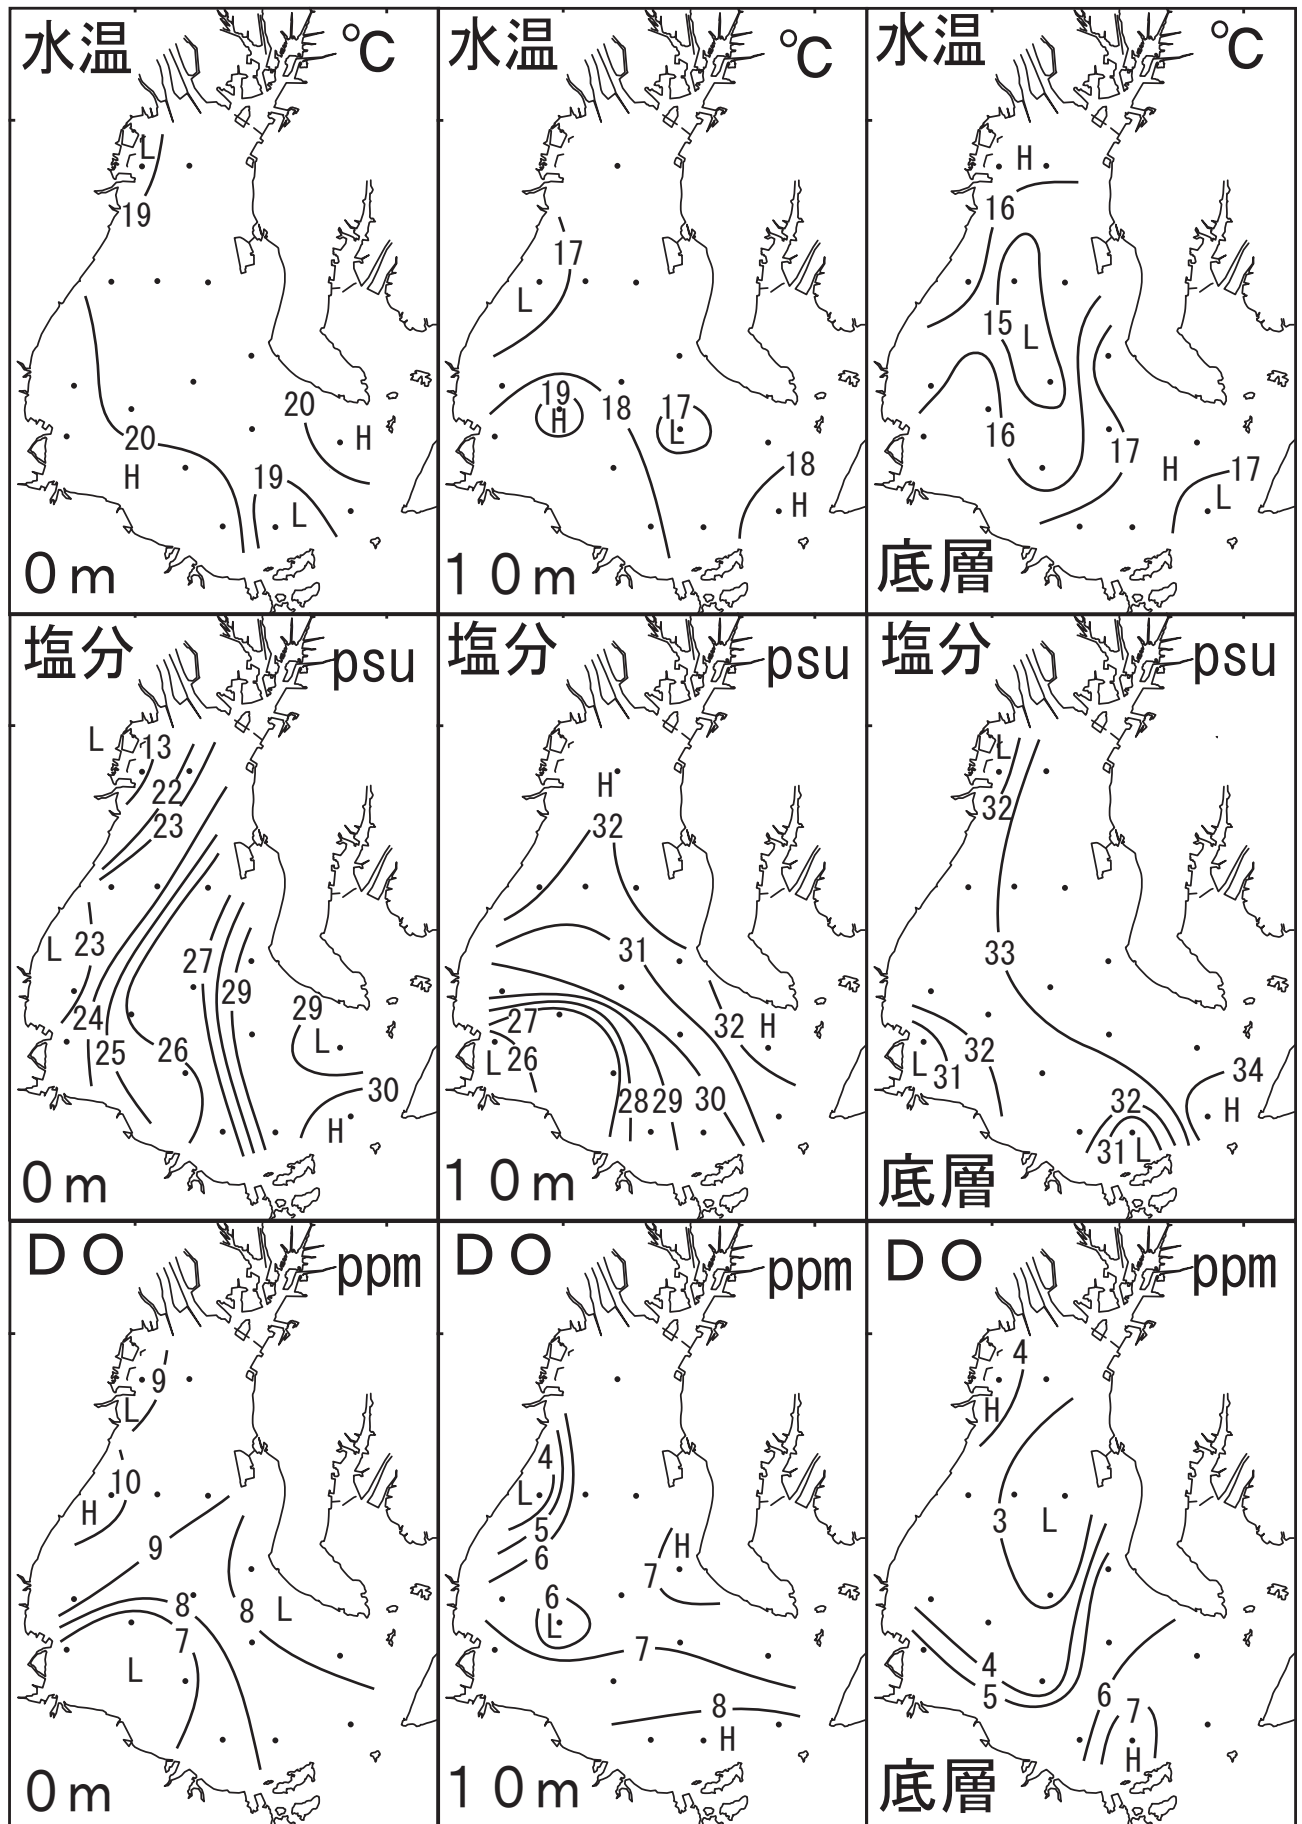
水温 ℃
L
19
20
20
H
H
19
L
0m

水温 ℃
17
L
19
H
18
17
L
18
H
10m

水温 ℃
H
16
15
L
16
17
H
17
L
底層

塩分 psu
L
13
22
23
L
23
24
25
26
27
29
29
L
30
H
0m

塩分 psu
H
32
31
27
L
26
32
H
28
29
30
10m

塩分 psu
L
32
33
L
31
32
34
32
H
31
L
底層

DO ppm
9
L
10
H
9
8
7
L
8
L
0m

DO ppm
4
L
5
6
H
7
6
L
7
8
H
10m

DO ppm
4
H
3
L
4
5
6
7
H
底層